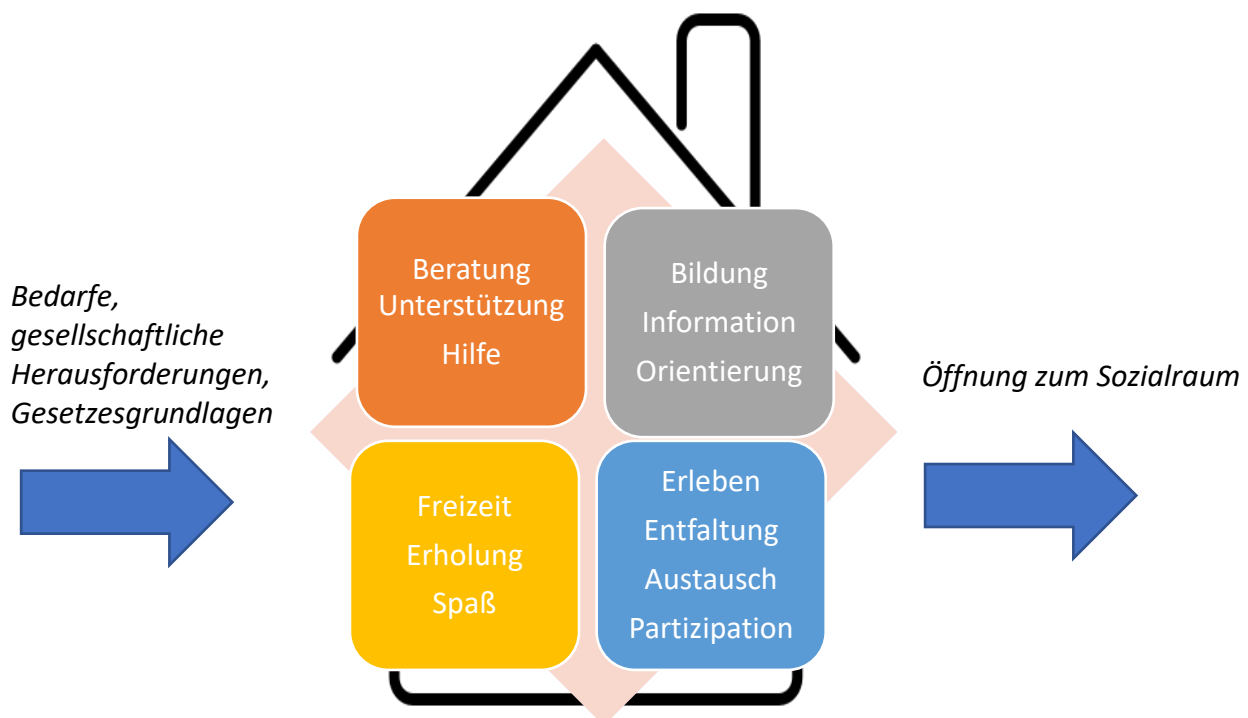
Bedarfe, gesellschaftliche Herausforderungen, Gesetzesgrundlagen

Beratung
Unterstützung
Hilfe

Bildung
Information
Orientierung

Freizeit
Erholung
Spaß

Erleben
Entfaltung
Austausch
Partizipation

Öffnung zum Sozialraum